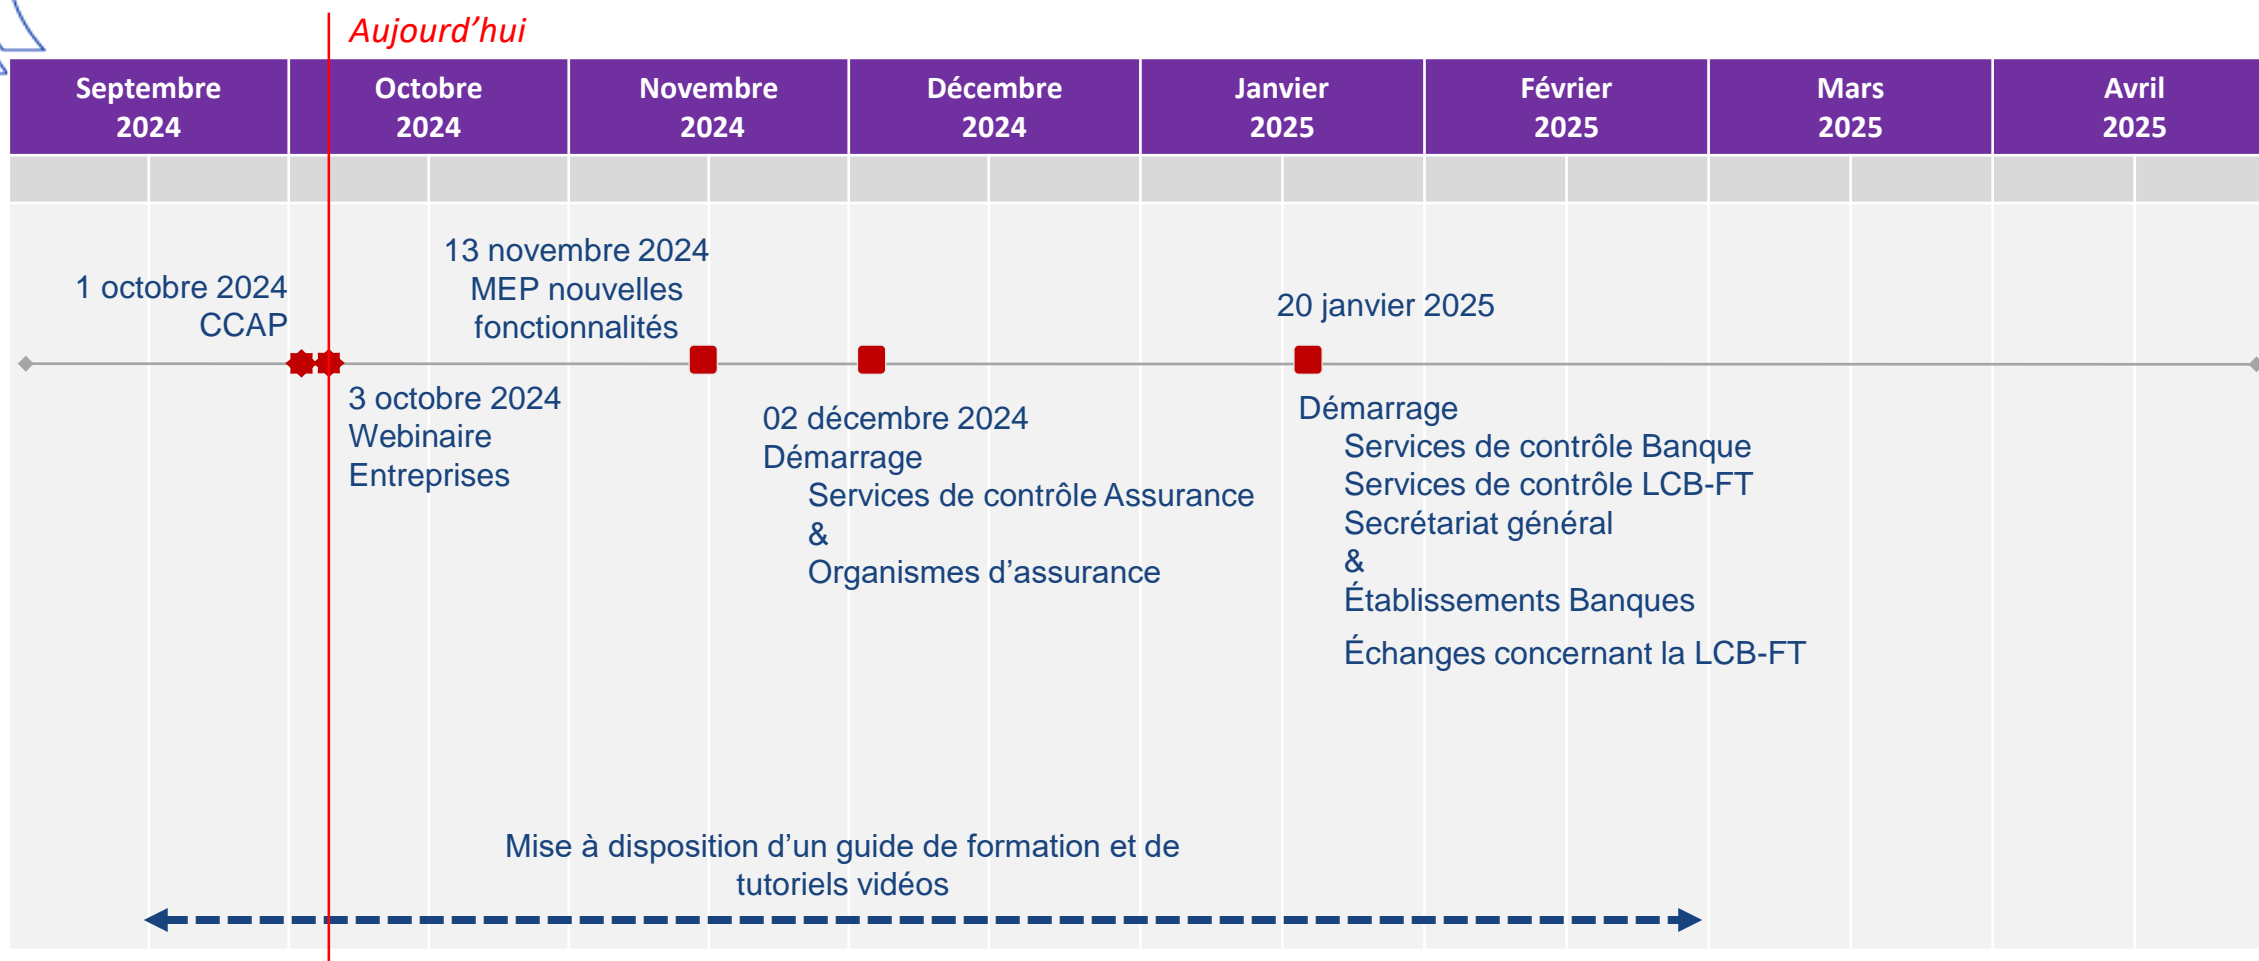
Aujourd’hui

| Septembre 2024 | Octobre 2024 | Novembre 2024 | Décembre 2024 | Janvier 2025 | Février 2025 | Mars 2025 | Avril 2025 |
|---|---|---|---|---|---|---|---|

1 octobre 2024
CCAP

13 novembre 2024
MEP nouvelles fonctionnalités

20 janvier 2025

3 octobre 2024
Webinaire
Entreprises

02 décembre 2024
Démarrage
Services de contrôle Assurance
&
Organismes d’assurance

Démarrage
Services de contrôle Banque
Services de contrôle LCB-FT
Secrétariat général
&
Établissements Banques

Échanges concernant la LCB-FT

Mise à disposition d’un guide de formation et de tutoriels vidéos